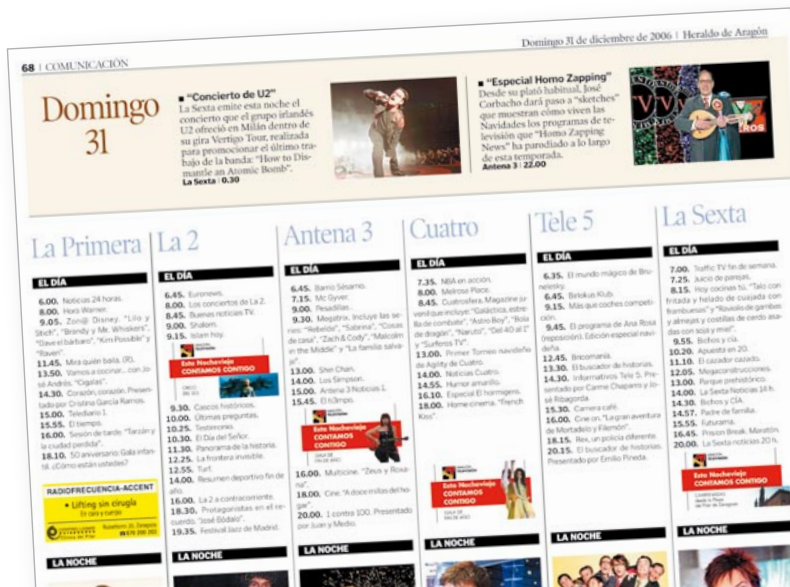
68 | COMUNICACIÓN

Domingo 31 de diciembre de 2006 | Heraldo de Aragón

Domingo 31

■ "Concierto de U2"
La Sexta emite esta noche el concierto que el grupo irlandés U2 ofreció en Milán dentro de su gira Vertigo Tour, realizada para promocionar el último trabajo de la banda: "How to Dismantle an Atomic Bomb".
La Sexta | 0.30

■ "Especial Homo Zapping"
Desde su plató habitual, José Corbacho dará paso a "sketches" que muestran cómo viven las Navidades los programas de televisión que "Homo Zapping News" ha parodiado a lo largo de esta temporada.
Antena 3 | 22.00

La Primera

EL DÍA

6.00. Noticias 24 horas.
8.00. Hora Warner.
9.05. Zon@ Disney. "Lilo y Stich", "Brandy y Mr. Whiskers", "Dave el bárbaro", "Kim Possible" y "Raven".
11.45. Mira quién baila. (R).
13.50. Vamos a cocinar... con José Andrés. "Cigalas".
14.30. Corazón, corazón. Presentado por Cristina García Ramos.
15.00. Telediario 1.
15.55. El tiempo.
16.00. Sesión de tarde. "Tarzán y la ciudad perdida".
18.10. 50 aniversario: Gala infantil. ¿Cómo están ustedes?

RADIOFRECUENCIA-ACCENT
• Lifting sin cirugía
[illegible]

LA NOCHE

La 2

EL DÍA

6.45. Euronews.
8.00. Los conciertos de La 2.
8.45. Buenas noticias TV.
9.00. Shalom.
9.15. Islam hoy.

CONTAMOS CONTIGO

9.30. Cascos históricos.
10.00. Últimas preguntas.
10.25. Testimonio.
10.30. El Día del Señor.
11.30. Panorama de la historia.
12.25. La frontera invisible.
12.55. Turf.
14.00. Resumen deportivo fin de año.
16.00. La 2 a contracorriente.
18.30. Protagonistas en el recuerdo. "José Bódalo".
19.35. Festival Jazz de Madrid.

LA NOCHE

Antena 3

EL DÍA

6.45. Barrio Sésamo.
7.15. Mc Gyver.
9.00. Pesadillas.
9.30. Megatrix. Incluye las series: "Rebelde", "Sabrina", "Cosas de casa", "Zach & Cody", "Malcolm in the Middle" y "La familia salvaje".
13.00. Shin Chan.
14.00. Los Simpson.
15.00. Antena 3 Noticias 1.
15.45. El tiempo.

Este Nochevieja CONTAMOS CONTIGO

16.00. Multicine. "Zeus y Roxanne".
18.00. Cine. "A doce millas del hogar".
20.00. 1 contra 100. Presentado por Juan y Medio.

LA NOCHE

Cuatro

EL DÍA

7.35. NBA en acción.
8.00. Melrose Place.
8.45. Cuatrosfera. Magazine juvenil que incluye: "Galáctica, estrella de combate", "Astro Boy", "Bola de dragón", "Naruto", "Del 40 al 1" y "Surferos TV".
13.00. Primer Torneo navideño de Agility de Cuatro.
14.00. Noticias Cuatro.
14.55. Humor amarillo.
16.10. Especial El hormiguero.
18.00. Home cinema. "French Kiss".

Este Nochevieja CONTAMOS CONTIGO

LA NOCHE

Tele 5

EL DÍA

6.35. El mundo mágico de Brunelesky.
6.45. Birlokus Klub.
9.15. Más que coches competición.
9.45. El programa de Ana Rosa (reposición). Edición especial navideña.
12.45. Bricomanía.
13.30. El buscador de historias.
14.30. Informativos Tele 5. Presentado por Carme Chaparro y José Ribagorda.
15.30. Camera café.
16.00. Cine on. "Le gran aventura de Mortadelo y Filemón".
18.15. Rex, un policía diferente.
20.15. El buscador de historias. Presentado por Emilio Pineda.

LA NOCHE

La Sexta

EL DÍA

7.00. Traffic TV fin de semana.
7.25. Juicio de parejas.
8.15. Hoy cocinas tú. "Talo con fritada y helado de cuajada con frambuesas" y "Revuelto de gambas y almejas y costillas de cerdo asadas con soja y miel".
9.55. Bichos y cía.
10.20. Apuesta en 20.
11.10. El cazador cazado.
12.05. Megaconstrucciones.
13.00. Parque prehistórico.
14.00. La Sexta Noticias 14 h.
14.30. Bichos y CÍA.
14.57. Padre de familia.
15.55. Futurama.
16.45. Prison Break. Maratón.
20.00. La Sexta noticias 20 h.

Este Nochevieja CONTAMOS CONTIGO

LA NOCHE